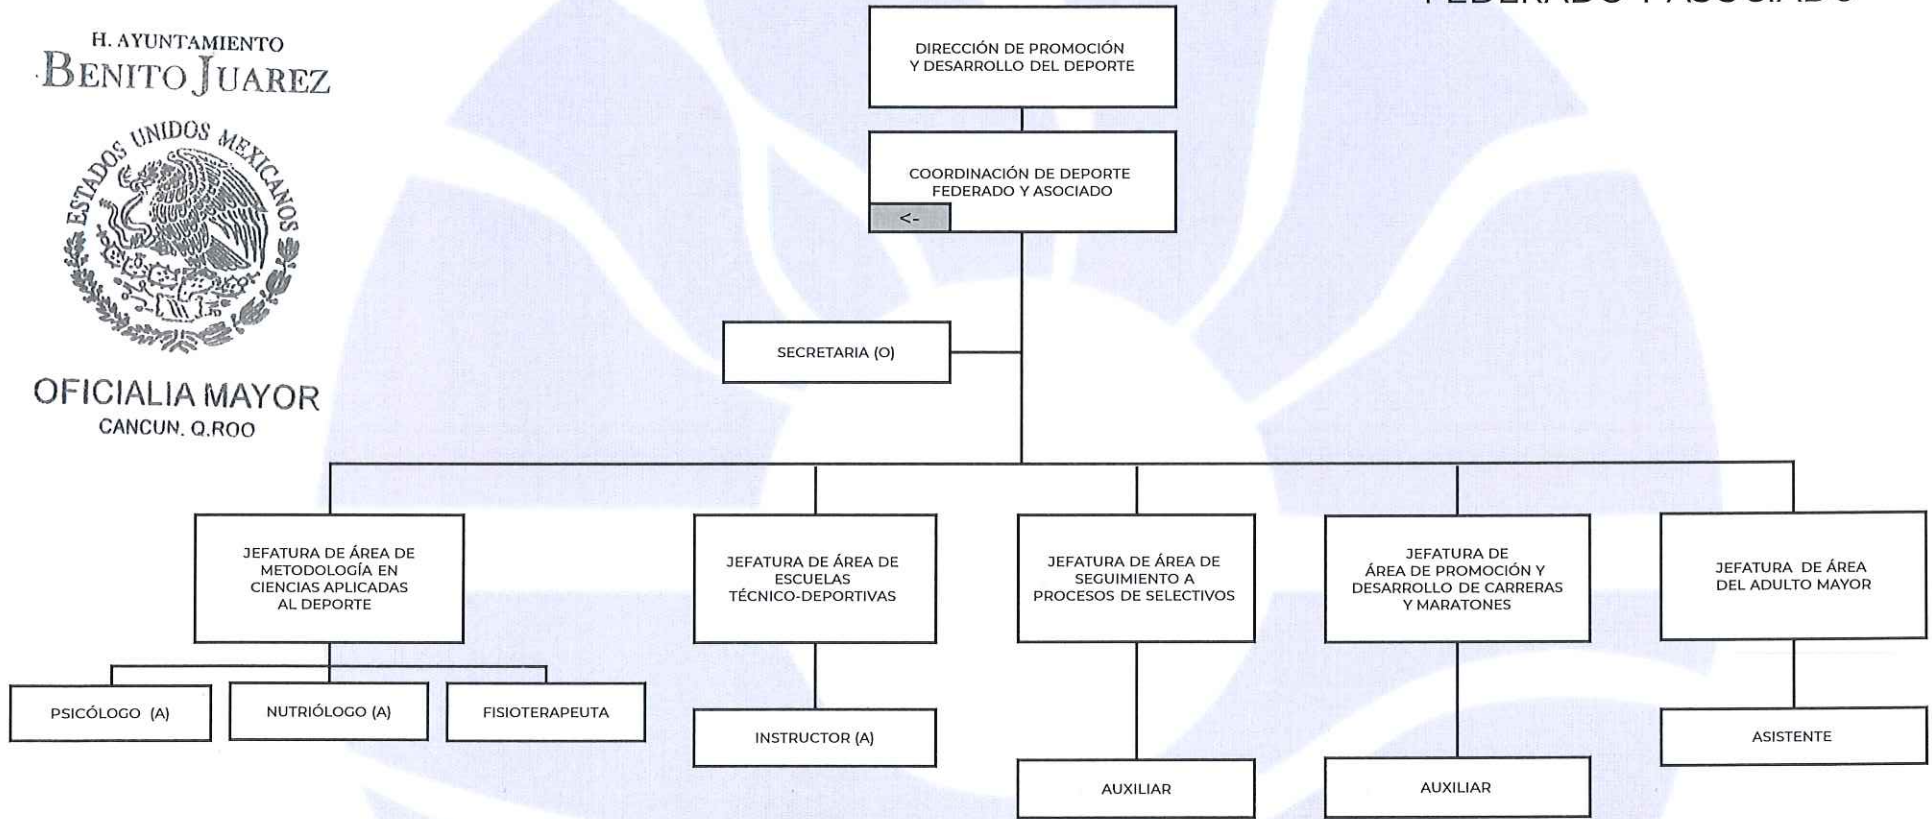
FEDERADO Y ASOCIADO

H. AYUNTAMIENTO
BENITO JUAREZ

ESTADOS UNIDOS MEXICANOS

OFICIALIA MAYOR
CANCUN, Q.ROO

DIRECCIÓN DE PROMOCIÓN Y DESARROLLO DEL DEPORTE

COORDINACIÓN DE DEPORTE FEDERADO Y ASOCIADO

<-

SECRETARIA (O)

JEFATURA DE ÁREA DE METODOLOGÍA EN CIENCIAS APLICADAS AL DEPORTE

JEFATURA DE ÁREA DE ESCUELAS TÉCNICO-DEPORTIVAS

JEFATURA DE ÁREA DE SEGUIMIENTO A PROCESOS DE SELECTIVOS

JEFATURA DE ÁREA DE PROMOCIÓN Y DESARROLLO DE CARRERAS Y MARATONES

JEFATURA DE ÁREA DEL ADULTO MAYOR

PSICÓLOGO (A)

NUTRIÓLOGO (A)

FISIOTERAPEUTA

INSTRUCTOR (A)

AUXILIAR

AUXILIAR

ASISTENTE